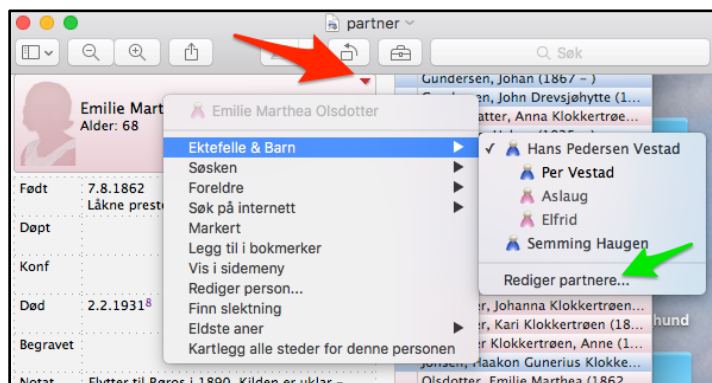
partner

Søk

Emilie Mart
Alder: 68

Født 7.8.1862
Låkne prest

Døpt

Konf

Død 2.2.1931⁸

Begravet

Notat Flytter til Røros i 1890. Kilden er uklar –

Emilie Marthea Olsdotter

Ektefelle & Barn
Søsken
Foreldre
Søk på internett
Markert
Legg til i bokmerker
Vis i sidemeny
Rediger person...
Finn slektning
Eldste aner
Kartlegg alle steder for denne personen

✓ Hans Pedersen Vestad
Per Vestad
Aslaug
Elfrid
Semming Haugen
Rediger partnere...

Gundersen, Johan (1867 – )
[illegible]sen, John Drevsjøhytte (1...
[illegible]atter, Anna Klokkertrøe...
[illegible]er, Johanna Klokkertrøen...
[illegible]er, Kari Klokkertrøen (18...
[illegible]sdotter, Anne (1...
Jonsen, Haakon Gunerius Klokke...
Olsdotter, Emilie Marthea (1862
hund